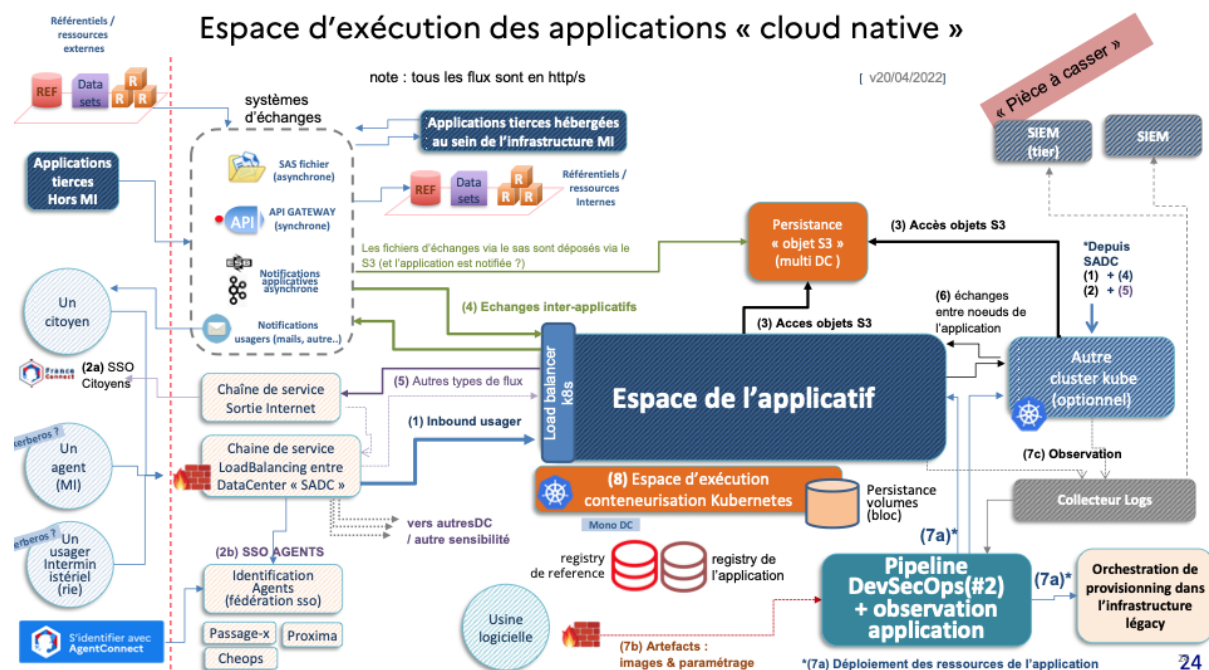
Référentiels / ressources externes

Espace d'exécution des applications « cloud native »

note : tous les flux sont en http/s

[ v20/04/2022]

« Pièce à casser »

REF Data sets R R R

systèmes d'échanges

Applications tierces hébergées au sein de l'infrastructure MI

SIEM (tier)

SIEM

Applications tierces Hors MI

SAS fichier (asynchrone)

API API GATEWAY (synchrone)

Notifications applicatives asynchrone

Notifications usagers (mails, autre..)

REF Data sets R R R

Référentiels / ressources Internes

Persistance « objet S3 » (multi DC )

(3) Accès objets S3

Les fichiers d'échanges via le sas sont déposés via le S3 (et l'application est notifiée ?)

*Depuis SADC (1) + (4) (2) + (5)

Un citoyen

(4) Echanges inter-applicatifs

(6) échanges entre noeuds de l'application

(3) Acces objets S3

France Connect

(2a) SSO Citoyens

Load balancer k8s

Espace de l'applicatif

Autre cluster kube (optionnel)

Chaîne de service Sortie Internet

(5) Autres types de flux

kerberos ?

Un agent (MI)

Chaine de service LoadBalancing entre DataCenter « SADC »

(1) Inbound usager

(7c) Observation

(8) Espace d'exécution conteneurisation Kubernetes

Persistance volumes (bloc)

Collecteur Logs

Mono DC

vers autresDC / autre sensibilité

kerberos ?

Un usager Interministériel (rie)

(2b) SSO AGENTS

(7a)*

Identification Agents (fédération sso)

registry de reference

registry de l'application

Pipeline DevSecOps(#2) + observation application

(7a)*

Orchestration de provisionning dans l'infrastructure légacy

S'identifier avec AgentConnect

Passage-x

Proxima

Usine logicielle

Cheops

(7b) Artefacts : images & paramétrage

*(7a) Déploiement des ressources de l'application

24